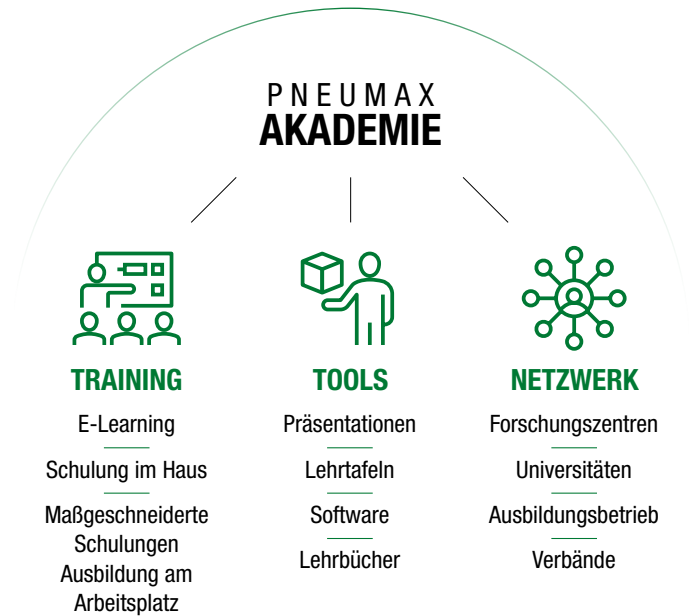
PNEUMAX
AKADEMIE

TRAINING
E-Learning
Schulung im Haus
Maßgeschneiderte Schulungen
Ausbildung am Arbeitsplatz

TOOLS
Präsentationen
Lehrtafeln
Software
Lehrbücher

NETZWERK
Forschungszentren
Universitäten
Ausbildungsbetrieb
Verbände